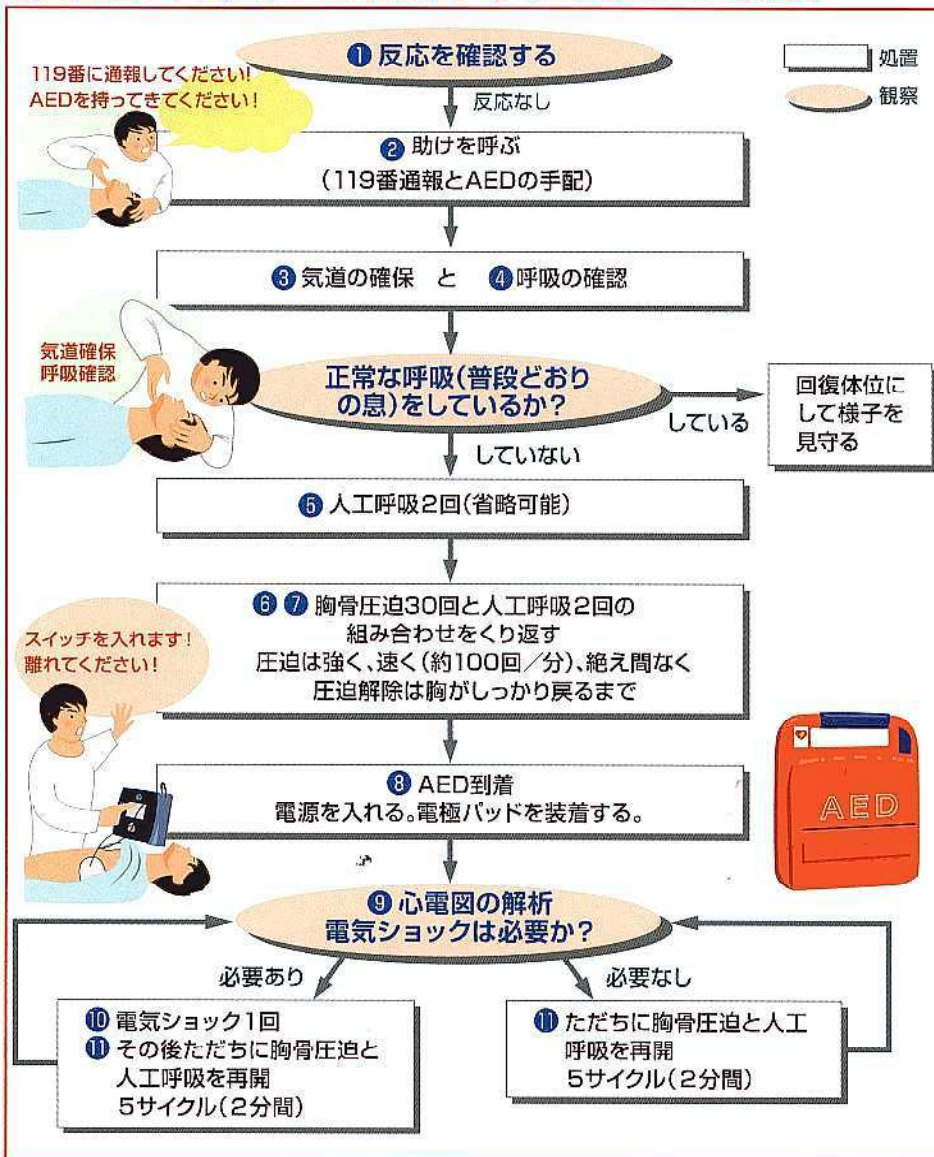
❶ 反応を確認する

処置
観察

119番に通報してください!
AEDを持ってきてください!

反応なし

❷ 助けを呼ぶ
(119番通報とAEDの手配)

❸ 気道の確保　と　❹ 呼吸の確認

気道確保
呼吸確認

正常な呼吸(普段どおりの息)をしているか?

している

回復体位にして様子を見守る

していない

❺ 人工呼吸2回(省略可能)

❻ ❼ 胸骨圧迫30回と人工呼吸2回の組み合わせをくり返す
圧迫は強く、速く(約100回/分)、絶え間なく
圧迫解除は胸がしっかり戻るまで

スイッチを入れます!
離れてください!

❽ AED到着
電源を入れる。電極パッドを装着する。

AED

❾ 心電図の解析
電気ショックは必要か?

必要あり

必要なし

❿ 電気ショック1回
⓫ その後ただちに胸骨圧迫と人工呼吸を再開
5サイクル(2分間)

⓫ ただちに胸骨圧迫と人工呼吸を再開
5サイクル(2分間)